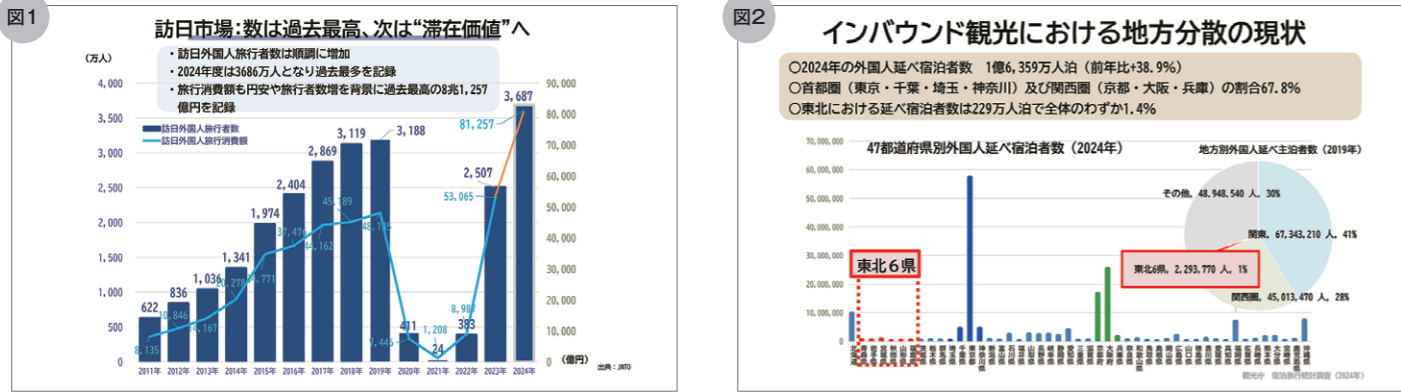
図1

訪日市場：数は過去最高、次は"滞在価値"へ

・訪日外国人旅行者数は順調に増加
・2024年度は3686万人となり過去最多を記録
・旅行消費額も円安や旅行者数増を背景に過去最高の8兆1,257億円を記録

（万人）

4,000
3,500
3,000
2,500
2,000
1,500
1,000
500
0

90,000
80,000
70,000
60,000
50,000
40,000
30,000
20,000
10,000
0

訪日外国人旅行者数
訪日外国人旅行消費額

622
836
1,036
1,341
1,974
2,404
2,869
3,119
3,188
411
24
383
2,507
3,687

8,135
10,846
14,167
20,278
34,771
37,476
44,162
45,189
48,135
7,446
1,208
8,987
53,065
81,257

2011年
2012年
2013年
2014年
2015年
2016年
2017年
2018年
2019年
2020年
2021年
2022年
2023年
2024年

（億円）

出典：JNTO

図2

インバウンド観光における地方分散の現状

○2024年の外国人延べ宿泊者数　1億6,359万人泊（前年比+38.9%）
○首都圏（東京・千葉・埼玉・神奈川）及び関西圏（京都・大阪・兵庫）の割合67.8%
○東北における延べ宿泊者数は229万人泊で全体のわずか1.4%

47都道府県別外国人延べ宿泊者数（2024年）

70,000,000
60,000,000
50,000,000
40,000,000
30,000,000
20,000,000
10,000,000
0

東北６県

地方別外国人延べ主泊者数（2019年）

その他, 48,948,540 人, 30%
関東, 67,343,210 人, 41%
東北6県, 2,293,770 人, 1%
関西圏, 45,013,470 人, 28%

観光庁　宿泊旅行統計調査（2024年）